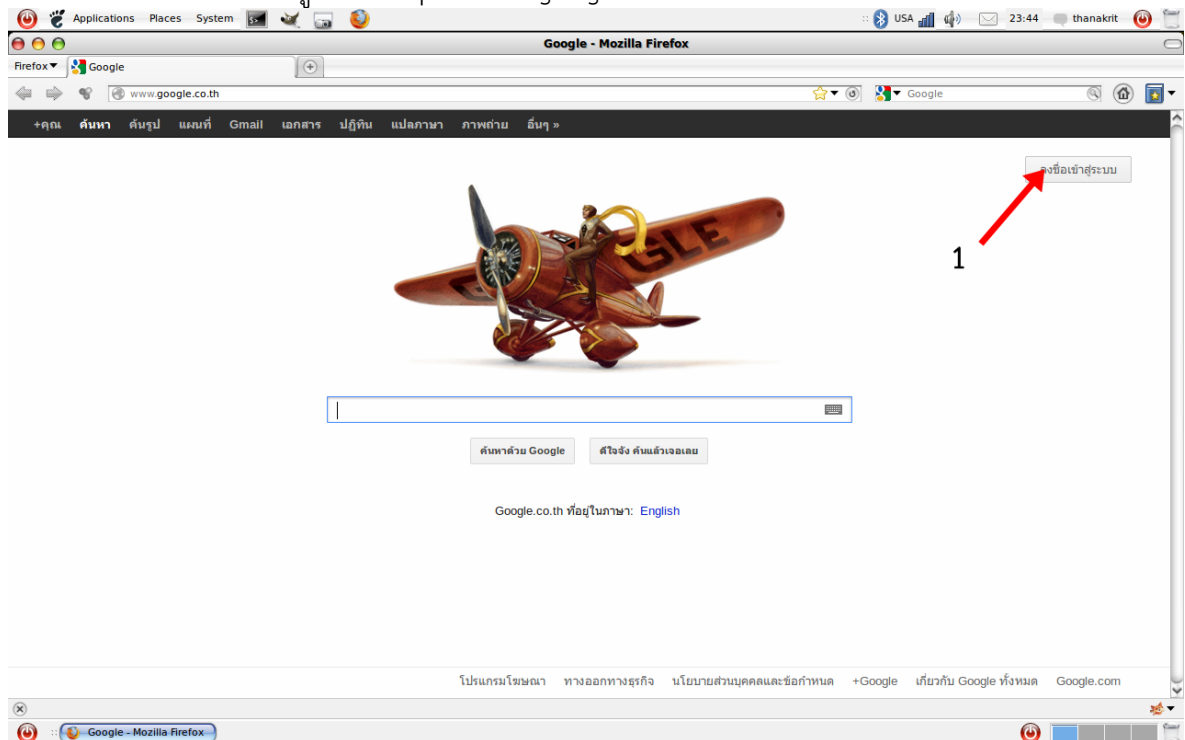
Applications Places System

USA 23:44 thanakrit

Google - Mozilla Firefox

Firefox Google

www.google.co.th

Google

+คุณ ค้นหา ค้นรูป แผนที่ Gmail เอกสาร ปฏิทิน แปลภาษา ภาพถ่าย อื่นๆ »

ลงชื่อเข้าสู่ระบบ

1

GLE

ค้นหาด้วย Google ดีใจจัง ค้นแล้วเจอเลย

Google.co.th ที่อยู่ในภาษา: English

โปรแกรมโฆษณา ทางออกทางธุรกิจ นโยบายส่วนบุคคลและข้อกำหนด +Google เกี่ยวกับ Google ทั้งหมด Google.com

Google - Mozilla Firefox